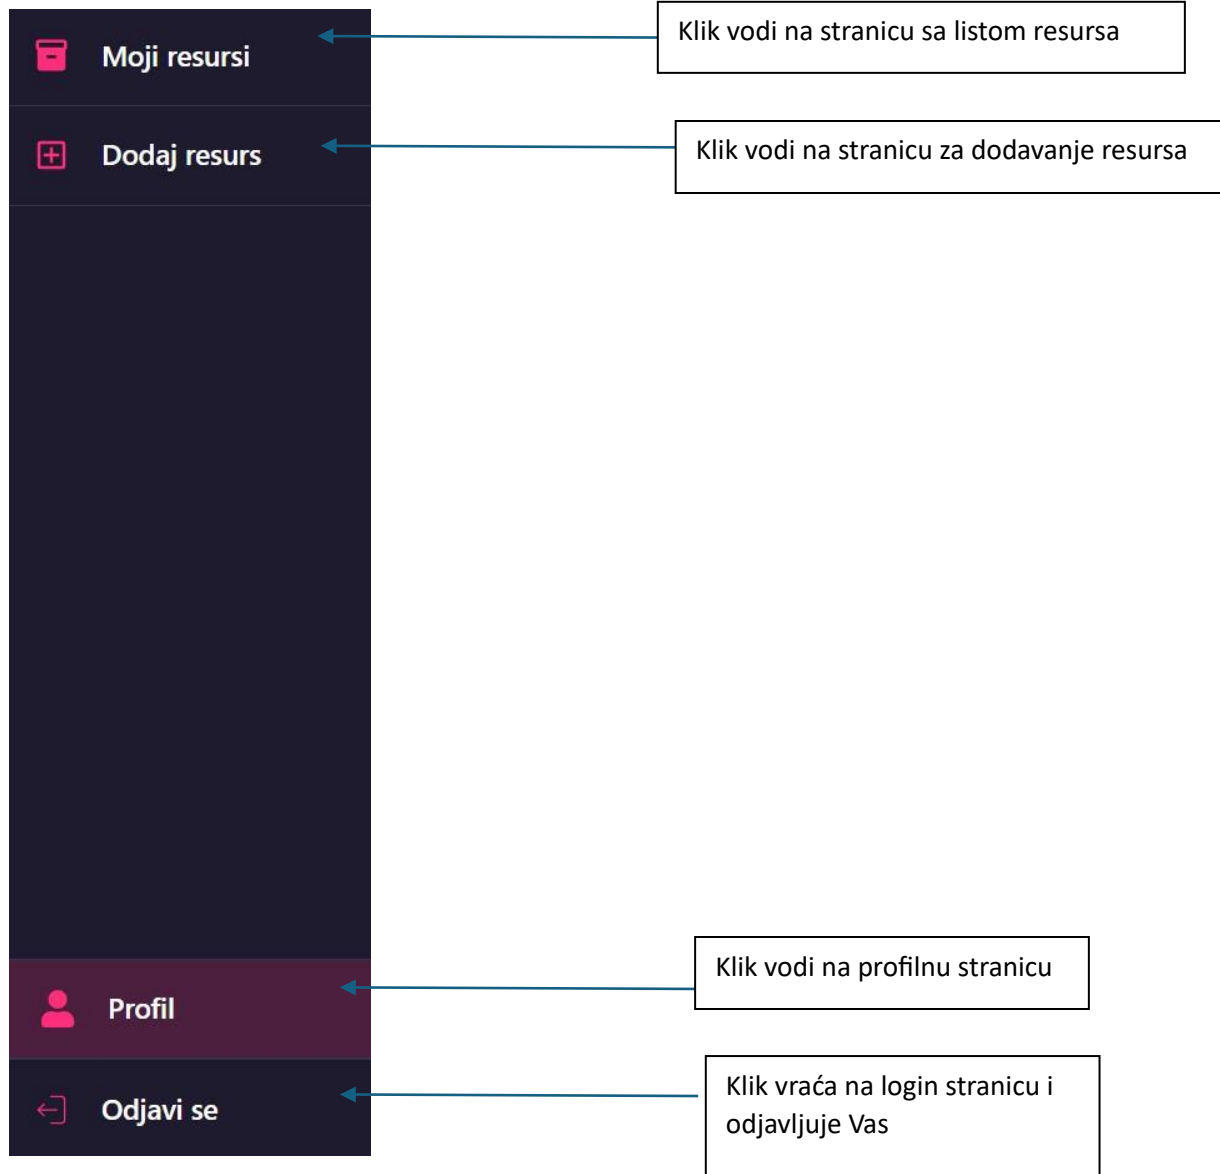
Moji resursi

Klik vodi na stranicu sa listom resursa

Dodaj resurs

Klik vodi na stranicu za dodavanje resursa

Profil

Klik vodi na profilnu stranicu

Odjavi se

Klik vraća na login stranicu i odjavljuje Vas